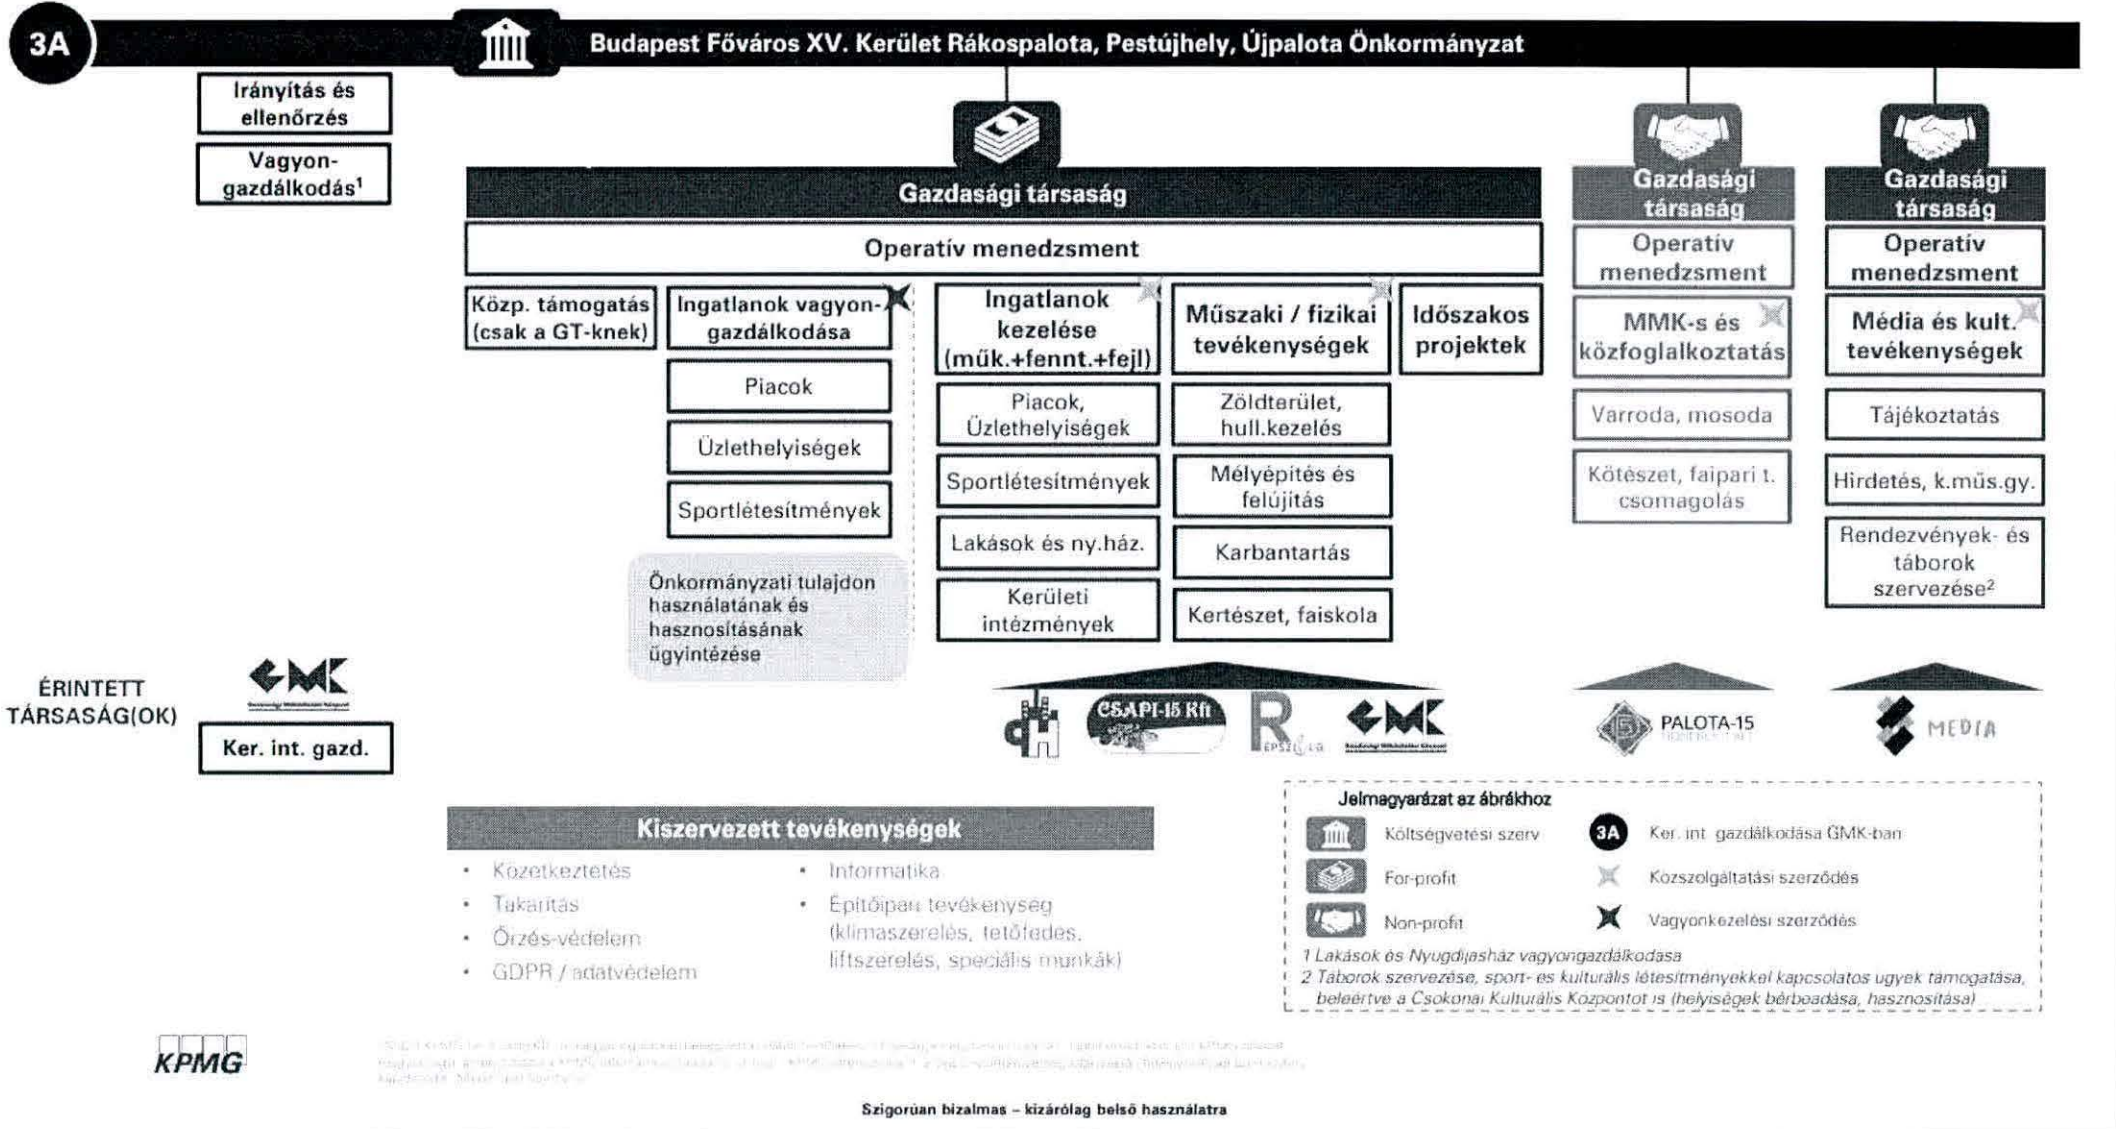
3A

Budapest Főváros XV. Kerület Rákospalota, Pestújhely, Újpalota Önkormányzat

Irányítás és ellenőrzés

Vagyongazdálkodás$^1$

Gazdasági társaság

Operatív menedzsment

Közp. támogatás (csak a GT-knek)

Ingatlanok vagyongazdálkodása

Piacok

Üzlethelyiségek

Sportlétesítmények

Önkormányzati tulajdon használatának és hasznosításának ügyintézése

Ingatlanok kezelése (műk.+fennt.+fejl)

Piacok, Üzlethelyiségek

Sportlétesítmények

Lakások és ny.ház.

Kerületi intézmények

Műszaki / fizikai tevékenységek

Zöldterület, hull.kezelés

Mélyépítés és felújítás

Karbantartás

Kertészet, faiskola

Időszakos projektek

Gazdasági társaság

Operatív menedzsment

MMK-s és közfoglalkoztatás

Varroda, mosoda

Kötészet, faipari t. csomagolás

Gazdasági társaság

Operatív menedzsment

Média és kult. tevékenységek

Tájékoztatás

Hirdetés, k.műs.gy.

Rendezvények- és táborok szervezése$^2$

ÉRINTETT TÁRSASÁG(OK)

GMK

Ker. int. gazd.

CSAPI-15 Kft

REPSZOLG

GMK

PALOTA-15

MÉDIA

Kiszervezett tevékenységek

• Közétkeztetés
• Takarítás
• Őrzés-védelem
• GDPR / adatvédelem

• Informatika
• Építőipari tevékenység (klímaszerelés, tetőfedés, liftszerelés, speciális munkák)

Jelmagyarázat az ábrákhoz

Költségvetési szerv
For-profit
Non-profit
3A Ker. int. gazdálkodása GMK-ban
Közszolgáltatási szerződés
Vagyonkezelési szerződés

1 Lakások és Nyugdíjasház vagyongazdálkodása
2 Táborok szervezése, sport- és kulturális létesítményekkel kapcsolatos ügyek támogatása, beleértve a Csokonai Kulturális Központot is (helyiségek bérbeadása, hasznosítása)

KPMG

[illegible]

Szigorúan bizalmas – kizárólag belső használatra